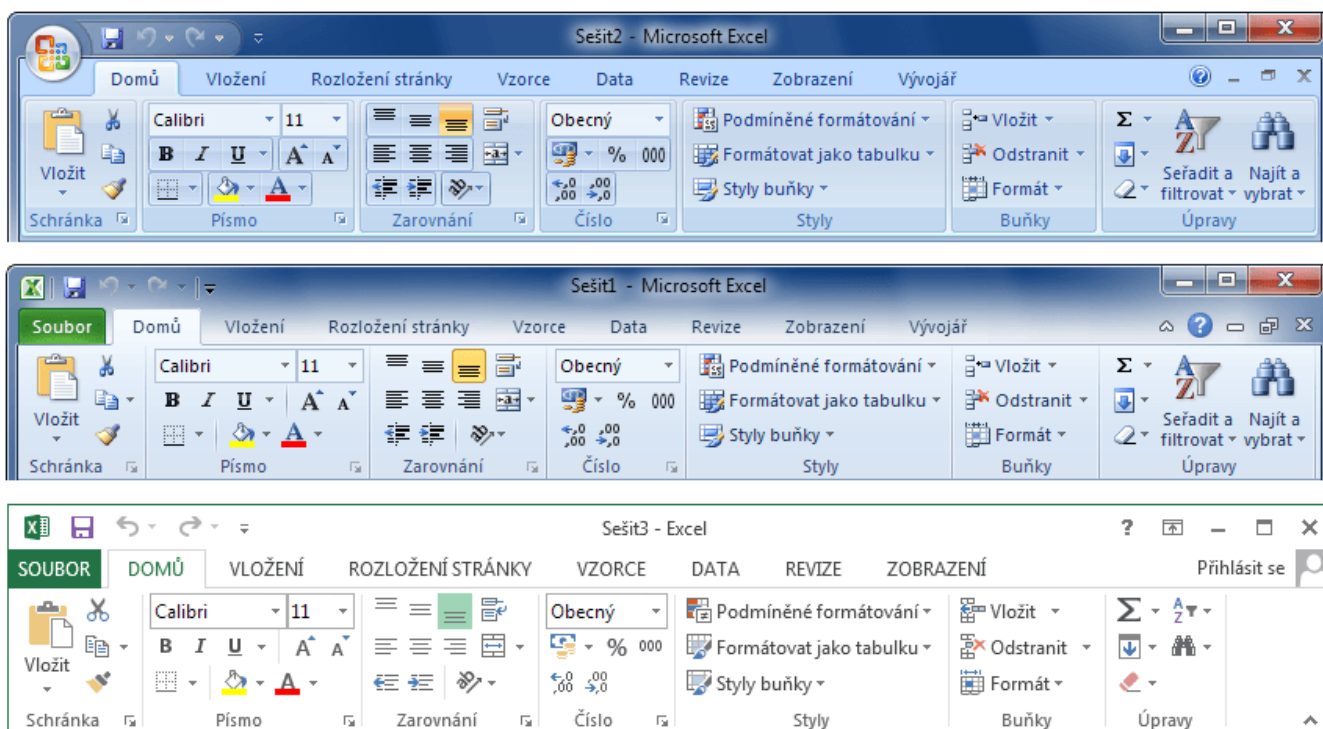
Sešit2 - Microsoft Excel

Domů Vložení Rozložení stránky Vzorce Data Revize Zobrazení Vývojář

Vložit
Calibri 11
B I U A A
A
Obecný
% 000
,0 ,00 ,00 ,0
Podmíněné formátování
Formátovat jako tabulku
Styly buňky
Vložit
Odstranit
Formát
Σ
Seřadit a filtrovat
Najít a vybrat
Schránka Písmo Zarovnání Číslo Styly Buňky Úpravy

Sešit1 - Microsoft Excel

Soubor Domů Vložení Rozložení stránky Vzorce Data Revize Zobrazení Vývojář

Vložit
Calibri 11
B I U A A
A
Obecný
% 000
,0 ,00 ,00 ,0
Podmíněné formátování
Formátovat jako tabulku
Styly buňky
Vložit
Odstranit
Formát
Σ
Seřadit a filtrovat
Najít a vybrat
Schránka Písmo Zarovnání Číslo Styly Buňky Úpravy

Sešit3 - Excel

? 
SOUBOR DOMŮ VLOŽENÍ ROZLOŽENÍ STRÁNKY VZORCE DATA REVIZE ZOBRAZENÍ Přihlásit se

Vložit
Calibri 11
B I U A A
A
Obecný
% 000
,0 ,00 ,00 ,0
Podmíněné formátování
Formátovat jako tabulku
Styly buňky
Vložit
Odstranit
Formát
Σ
A Z
Schránka Písmo Zarovnání Číslo Styly Buňky Úpravy